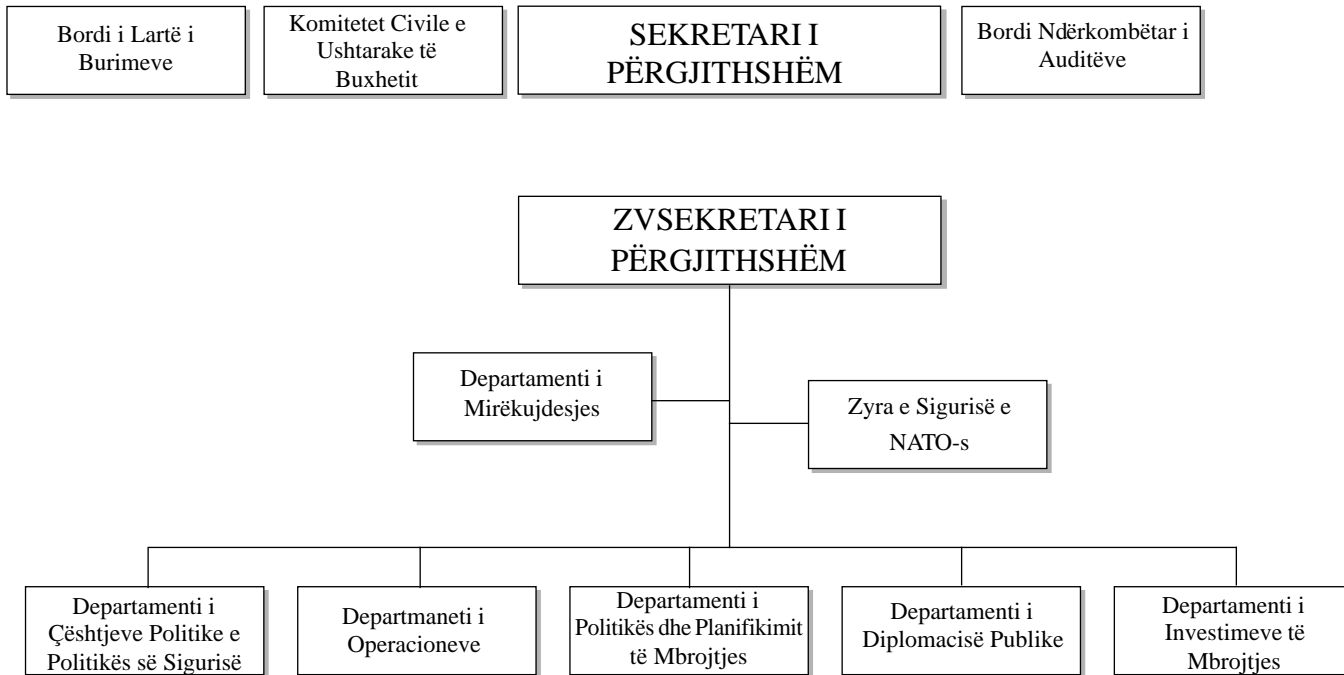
Bordi i Lartë i Burimeve

Komitetet Civile e Ushtarake të Buxhetit

SEKRETARI I PËRGJITHSHËM

Bordi Ndërkombëtar i Auditëve

ZVSEKRETARI I PËRGJITHSHËM

Departamenti i Mirëkujdesjes

Zyra e Sigurisë e NATO-s

Departamenti i Çështjeve Politike e Politikës së Sigurisë

Departmaneti i Operacioneve

Departamenti i Politikës dhe Planifikimit të Mbrojtjes

Departamenti i Diplomacisë Publike

Departamenti i Investimeve të Mbrojtjes